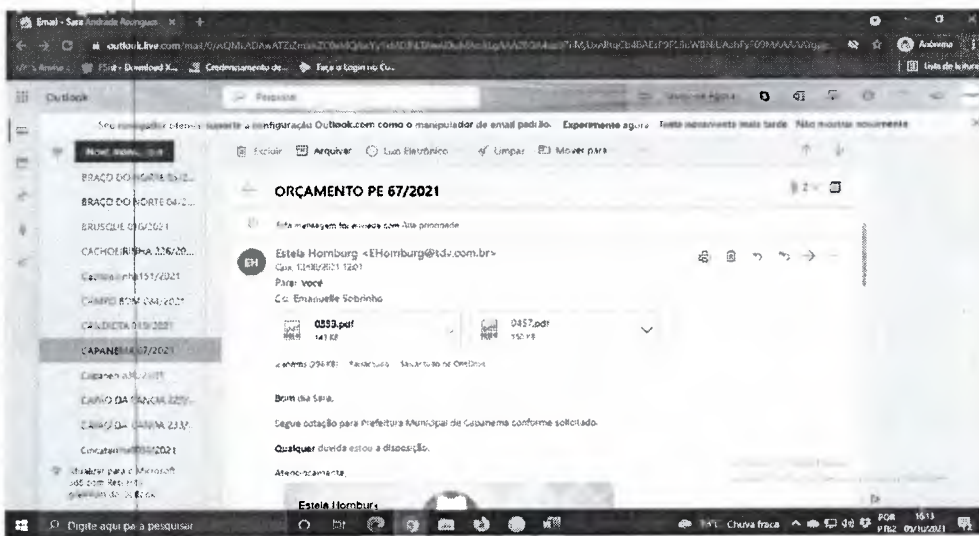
Email - Sara Andrade Avungues ×

outlook.live.com/mail/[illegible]

Outlook

Pesquisar

Seu navegador oferece suporte à configuração Outlook.com como o manipulador de email padrão. Experimente agora Tente novamente mais tarde Não mostrar novamente

Excluir Arquivar Lixo Eletrônico Limpar Mover para

BRAÇO DO NORTE 05/2...
BRAÇO DO NORTE 04-2...
BRUSQUE 0/6/2021
CACHOEIRINHA 226/20...
Cachoeirinha 151/2021
CAMPO BOM 084/2021
CANDIOTA 015/2021
CAPANEMA 67/2021
Capanema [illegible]
CAPÃO DA CANOA 225/...
CAPÃO DA CANOA 237/...
Cerquilho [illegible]/2021

ORÇAMENTO PE 67/2021

Esta mensagem foi enviada com Alta prioridade

EH Estela Hornburg <EHornburg@tdv.com.br>
Qua, 13/10/2021 12:01
Para: Você
Cc: Emanuelle Sobrinho

0353.pdf 141 KB
0457.pdf 150 KB

2 anexos (294 KB) Baixar tudo Salvar tudo no OneDrive

Bom dia Sara,

Segue cotação para Prefeitura Municipal de Capanema conforme solicitado.

Qualquer dúvida estou a disposição.

Atenciosamente,

Estela Hornburg

Digite aqui para pesquisar

15°C Chuva fraca POR PTB2 16:13 07/10/2021